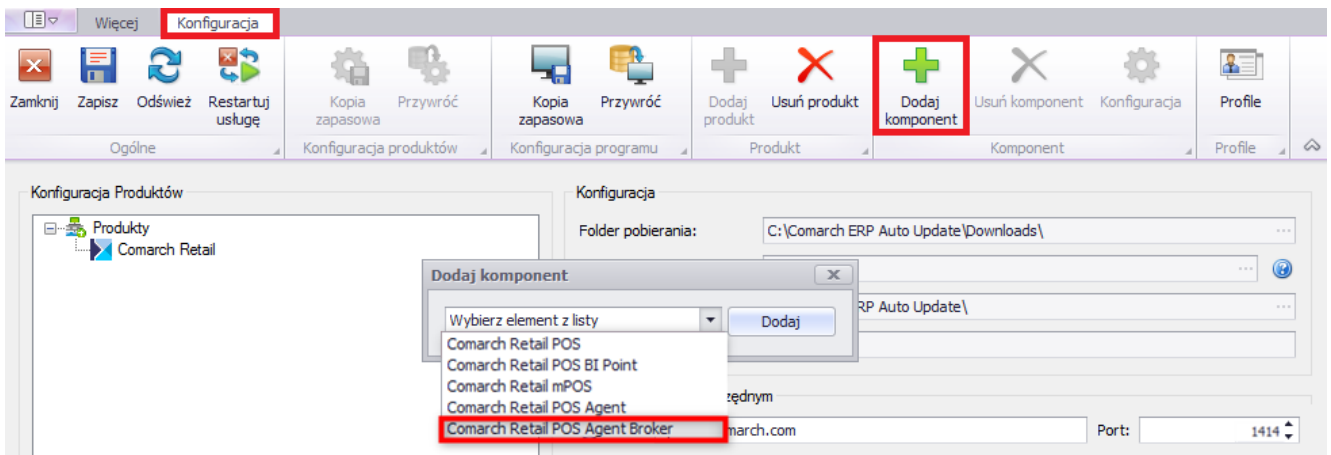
Więcej Konfiguracja

Zamknij Zapisz Odśwież Restartuj usługę
Ogólne

Kopia zapasowa Przywróć
Konfiguracja produktów

Kopia zapasowa Przywróć
Konfiguracja programu

Dodaj produkt Usuń produkt
Produkt

Dodaj komponent Usuń komponent Konfiguracja
Komponent

Profile
Profile

Konfiguracja Produktów

Produkty
Comarch Retail

Konfiguracja

Folder pobierania: C:\Comarch ERP Auto Update\Downloads\

RP Auto Update\

Dodaj komponent

Wybierz element z listy
Dodaj

Comarch Retail POS
Comarch Retail POS BI Point
Comarch Retail mPOS
Comarch Retail POS Agent
Comarch Retail POS Agent Broker

rzędnym

march.com
Port: 1414